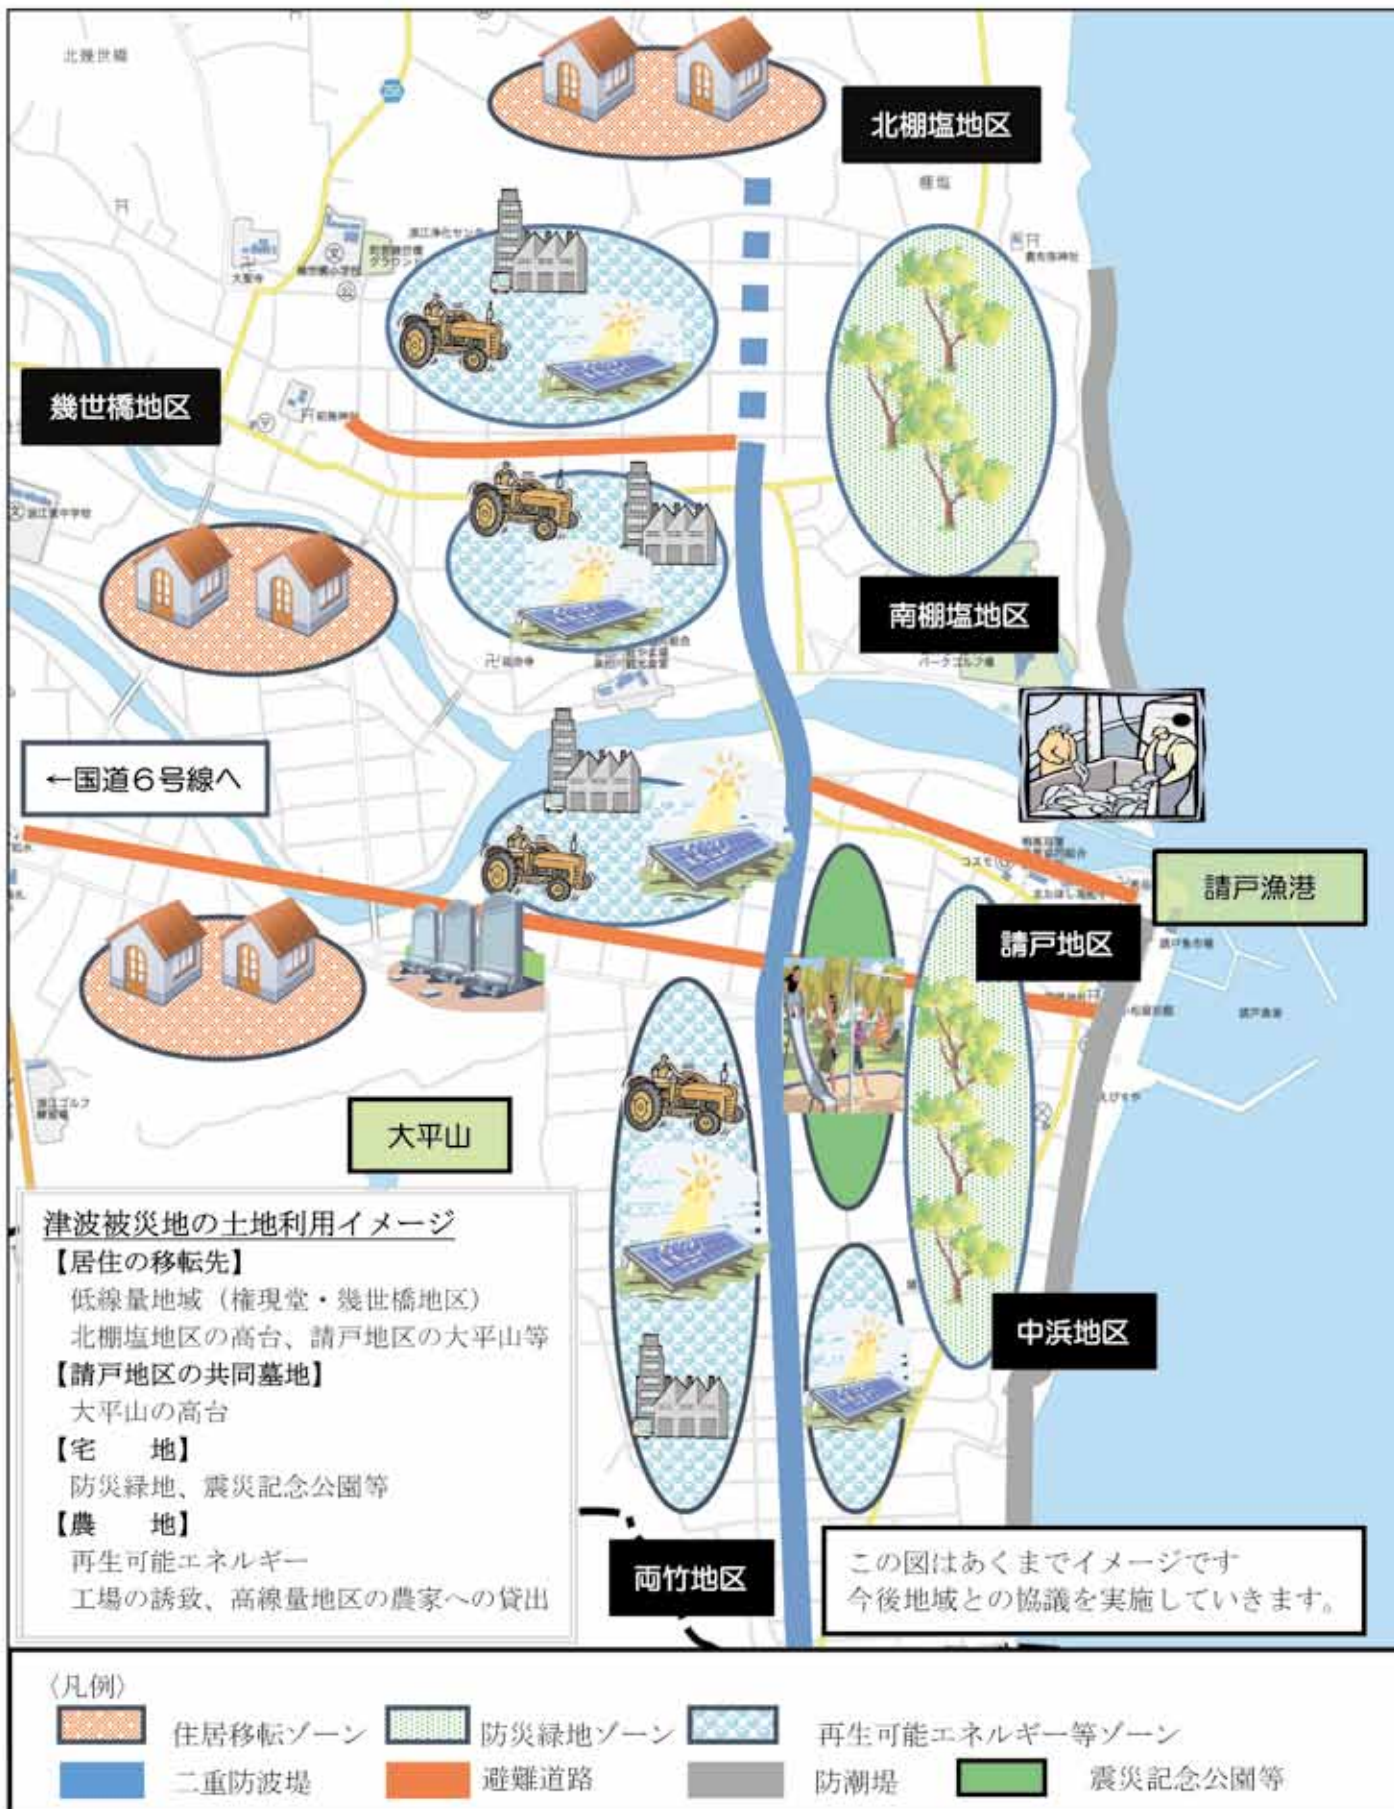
北幾世橋

北棚塩地区

棚塩

幾世橋地区

南棚塩地区

←国道６号線へ

請戸漁港

請戸地区

大平山

中浜地区

両竹地区

津波被災地の土地利用イメージ
【居住の移転先】
低線量地域（権現堂・幾世橋地区）
北棚塩地区の高台、請戸地区の大平山等
【請戸地区の共同墓地】
大平山の高台
【宅　　地】
防災緑地、震災記念公園等
【農　　地】
再生可能エネルギー
工場の誘致、高線量地区の農家への貸出

この図はあくまでイメージです
今後地域との協議を実施していきます。

〈凡例〉
住居移転ゾーン　防災緑地ゾーン　再生可能エネルギー等ゾーン
二重防波堤　避難道路　防潮堤　震災記念公園等